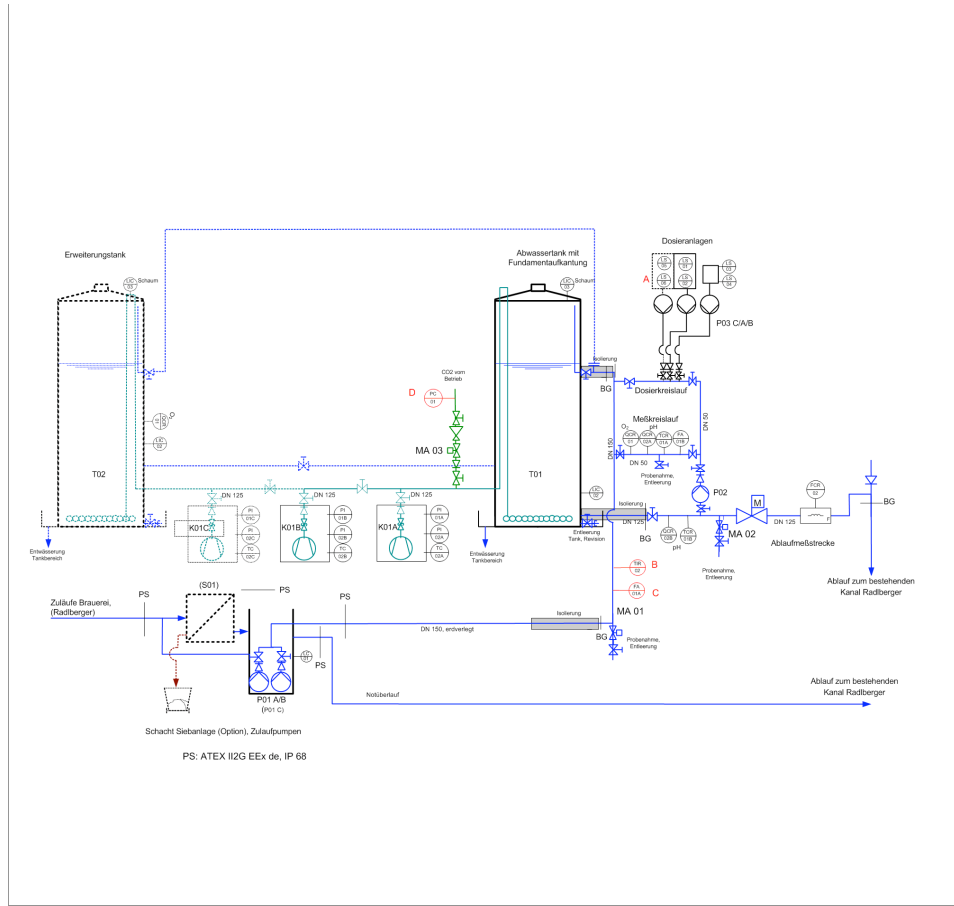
Erweiterungstank

LIC 03 Schaum

T02

Entwässerung Tankbereich

Abwassertank mit Fundamentaufkantung

LIC 01 Schaum

T01

Entwässerung Tankbereich

Dosieranlagen

A

P03 C/A/B

Isolierung

BG

Dosierkreislauf

CO2 vom Betrieb

D

PC 01

MA 03

Meßkreislauf

$O_2$

pH

DN 50

DN 150

Probenahme, Entleerung

P02

DN 50

DN 125

K01C

K01B

K01A

PI 01C

PI 02C

TC 02C

PI 01B

PI 02B

TC 02B

PI 01A

PI 02A

TC 02A

LIC 02

Isolierung

Entleerung Tank, Revision

BG

DN 125

pH

MA 02

M

DN 125

FQIR 02

Ablaufmeßstrecke

BG

Ablauf zum bestehenden Kanal Radlberger

Probenahme, Entleerung

TIR 02

B

PA 01A

C

MA 01

Zuläufe Brauerei, (Radlberger)

PS

(S01)

PS

PS

Isolierung

DN 150, erdverlegt

BG

Probenahme, Entleerung

PS

LIC 01

Notüberlauf

P01 A/B

(P01 C)

Ablauf zum bestehenden Kanal Radlberger

Schacht Siebanlage (Option), Zulaufpumpen

PS: ATEX II2G EEx de, IP 68